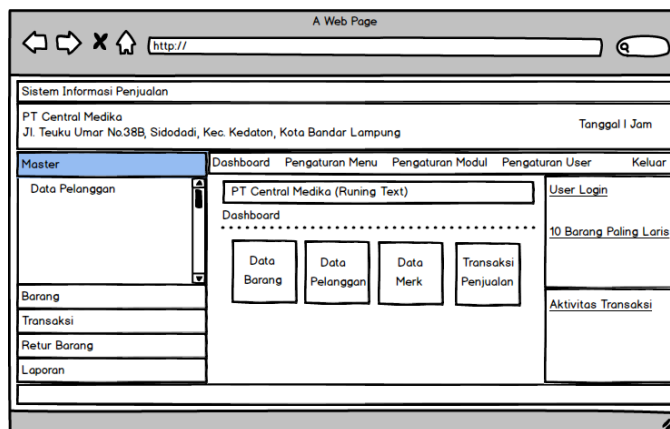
A Web Page

http://

Sistem Informasi Penjualan

PT Central Medika
Jl. Teuku Umar No.38B, Sidodadi, Kec. Kedaton, Kota Bandar Lampung

Tanggal | Jam

Master

Data Pelanggan

Barang

Transaksi

Retur Barang

Laporan

Dashboard Pengaturan Menu Pengaturan Modul Pengaturan User Keluar

PT Central Medika (Runing Text)

Dashboard

Data Barang

Data Pelanggan

Data Merk

Transaksi Penjualan

User Login

10 Barang Paling Laris

Aktivitas Transaksi